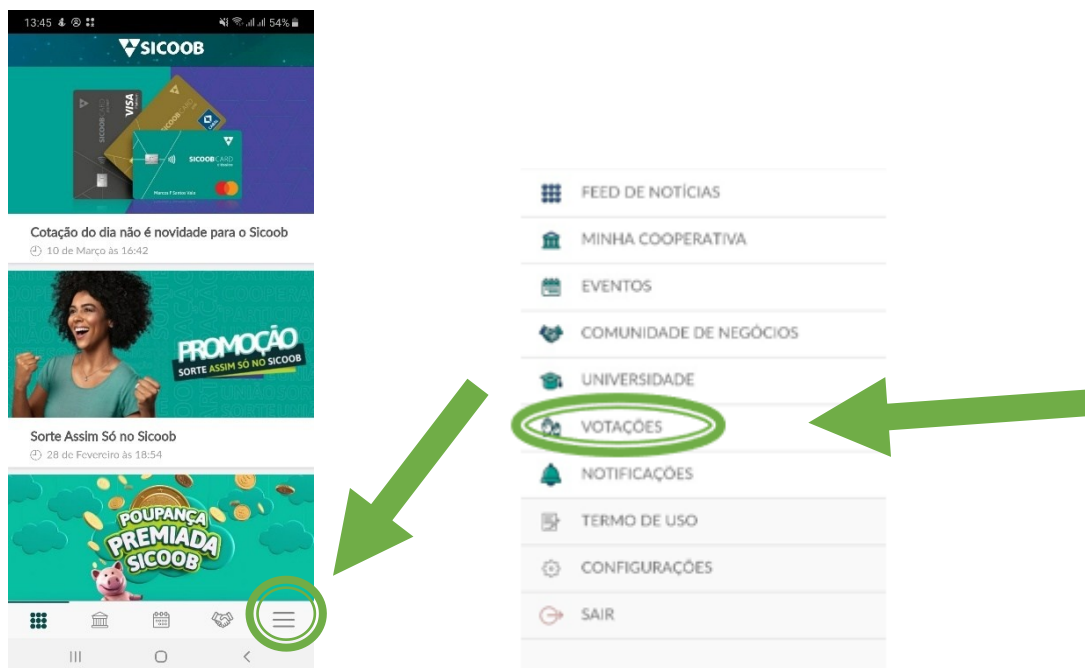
13:45 54%

SICOOB

VISA

SICOOB CARD

Cotação do dia não é novidade para o Sicoob
10 de Março às 16:42

PROMOÇÃO
SORTE ASSIM SÓ NO SICOOB

Sorte Assim Só no Sicoob
28 de Fevereiro às 18:54

POUPANÇA PREMIADA SICOOB

FEED DE NOTÍCIAS
MINHA COOPERATIVA
EVENTOS
COMUNIDADE DE NEGÓCIOS
UNIVERSIDADE
VOTAÇÕES
NOTIFICAÇÕES
TERMO DE USO
CONFIGURAÇÕES
SAIR